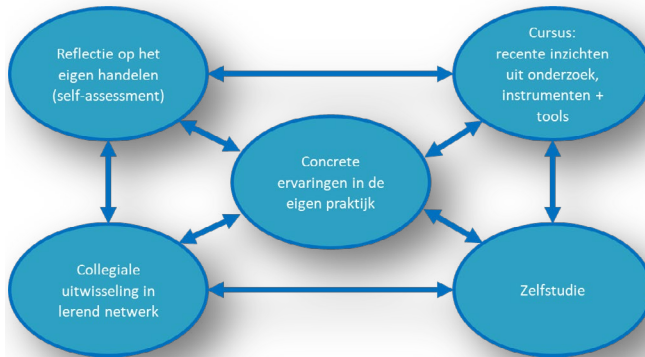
Reflectie op het eigen handelen (self-assessment)

Cursus: recente inzichten uit onderzoek, instrumenten + tools

Concrete ervaringen in de eigen praktijk

Collegiale uitwisseling in lerend netwerk

Zelfstudie